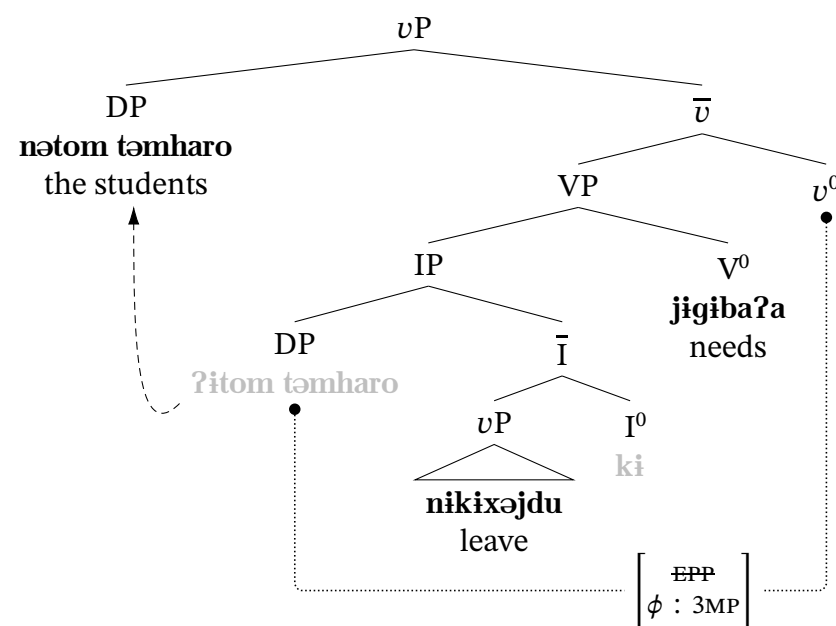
$v$P

DP
**nətom təmharo**
the students

$\overline{v}$

VP

$v^0$

IP

V$^0$
**jɨgɨbaʔa**
needs

DP
ʔɨtom təmharo

$\overline{\text{I}}$

$v$P

I$^0$
kɨ

**nikɨxəjdu**
leave

$\begin{bmatrix} \text{~~EPP~~} \\ \phi : \text{3MP} \end{bmatrix}$